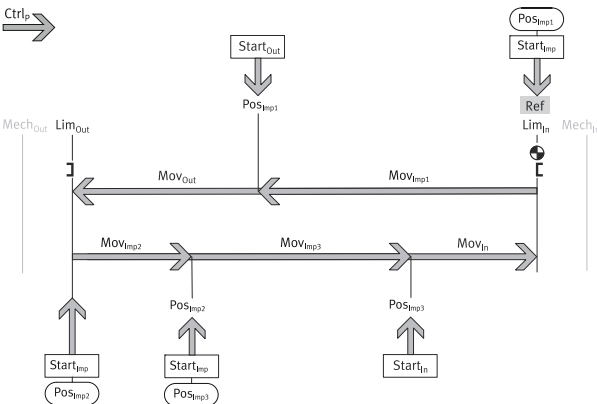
$Ctrl_P$

$Start_{Out}$

$Pos_{Imp1}$

$Pos_{Imp1}$

$Start_{Imp}$

Ref

$Mech_{Out}$

$Lim_{Out}$

$Lim_{In}$

$Mech_{In}$

$Mov_{Out}$

$Mov_{Imp1}$

$Mov_{Imp2}$

$Mov_{Imp3}$

$Mov_{In}$

$Pos_{Imp2}$

$Pos_{Imp3}$

$Start_{Imp}$

$Pos_{Imp2}$

$Start_{Imp}$

$Pos_{Imp3}$

$Start_{In}$